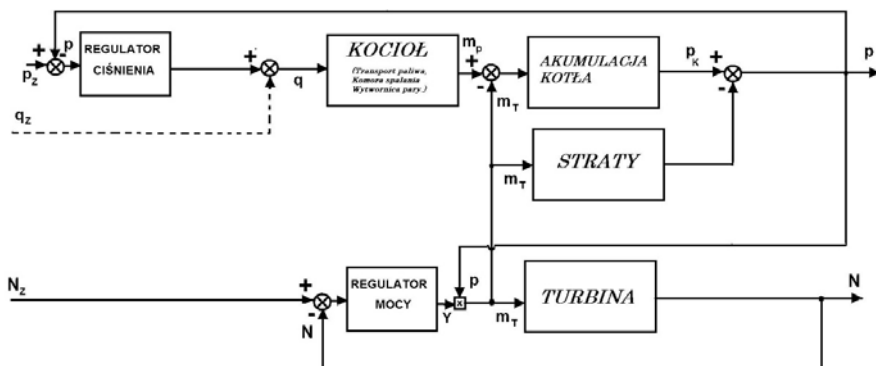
+ p
$p_z$ -
REGULATOR CIŚNIENIA
+
q
$q_z$
KOCIOŁ
(Transport paliwa, Komora spalania Wytwornica pary.)
$m_p$
+
-
$m_T$
AKUMULACJA KOTŁA
$p_K$
+
-
p
STRATY
$m_T$
$N_z$
+
-
N
REGULATOR MOCY
p
x
Y
$m_T$
TURBINA
N